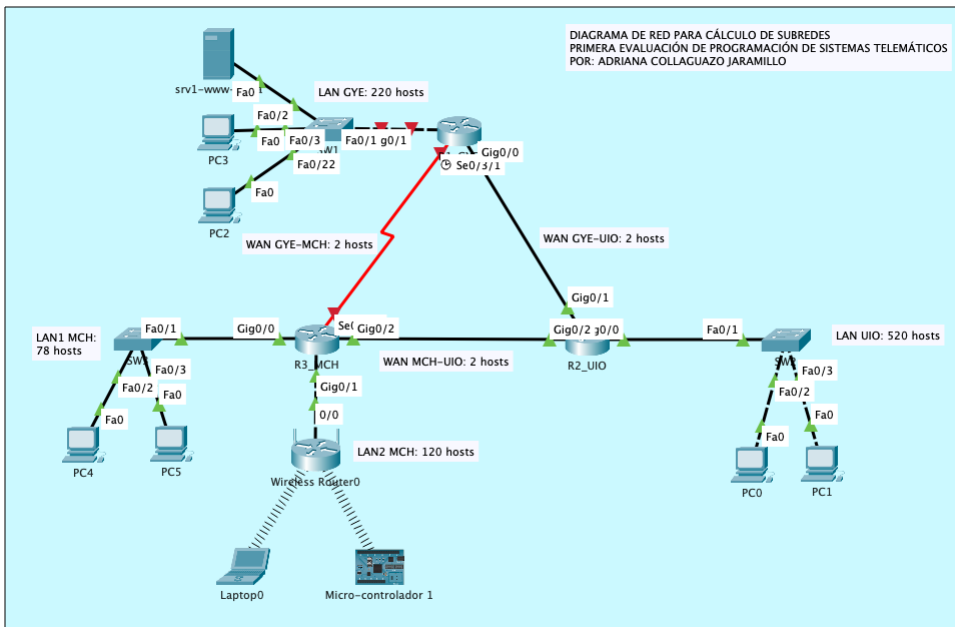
DIAGRAMA DE RED PARA CÁLCULO DE SUBREDES
PRIMERA EVALUACIÓN DE PROGRAMACIÓN DE SISTEMAS TELEMÁTICOS
POR: ADRIANA COLLAGUAZO JARAMILLO

srv1-www-
Fa0
LAN GYE: 220 hosts
Fa0/2
Fa0
Fa0/3
W1
Fa0/1
g0/1
Gig0/0
Se0/3/1
PC3
Fa0/22
Fa0
PC2
WAN GYE-MCH: 2 hosts
WAN GYE-UIO: 2 hosts
Gig0/1
LAN1 MCH: 78 hosts
Fa0/1
Gig0/0
Se
Gig0/2
Gig0/2
g0/0
Fa0/1
LAN UIO: 520 hosts
SW
Fa0/3
R3_MCH
WAN MCH-UIO: 2 hosts
R2_UIO
SW
Fa0/2
Fa0
Gig0/1
Fa0/3
Fa0
0/0
Fa0/2
Fa0
PC4
PC5
LAN2 MCH: 120 hosts
Fa0
PC0
PC1
Wireless Router0
Laptop0
Micro-controlador 1